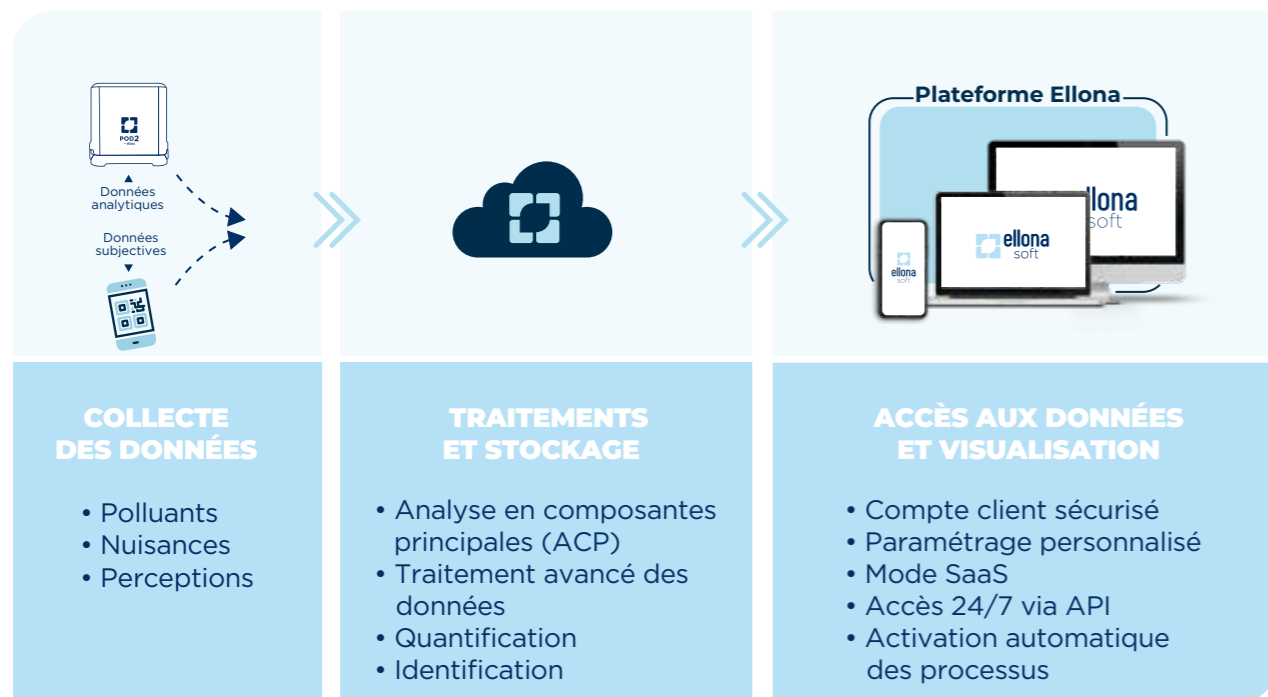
POD 2

Données analytiques

Données subjectives

Plateforme Ellona

ellona soft

ellona soft

ellona soft

COLLECTE DES DONNÉES

• Polluants
• Nuisances
• Perceptions

TRAITEMENTS ET STOCKAGE

• Analyse en composantes principales (ACP)
• Traitement avancé des données
• Quantification
• Identification

ACCÈS AUX DONNÉES ET VISUALISATION

• Compte client sécurisé
• Paramétrage personnalisé
• Mode SaaS
• Accès 24/7 via API
• Activation automatique des processus